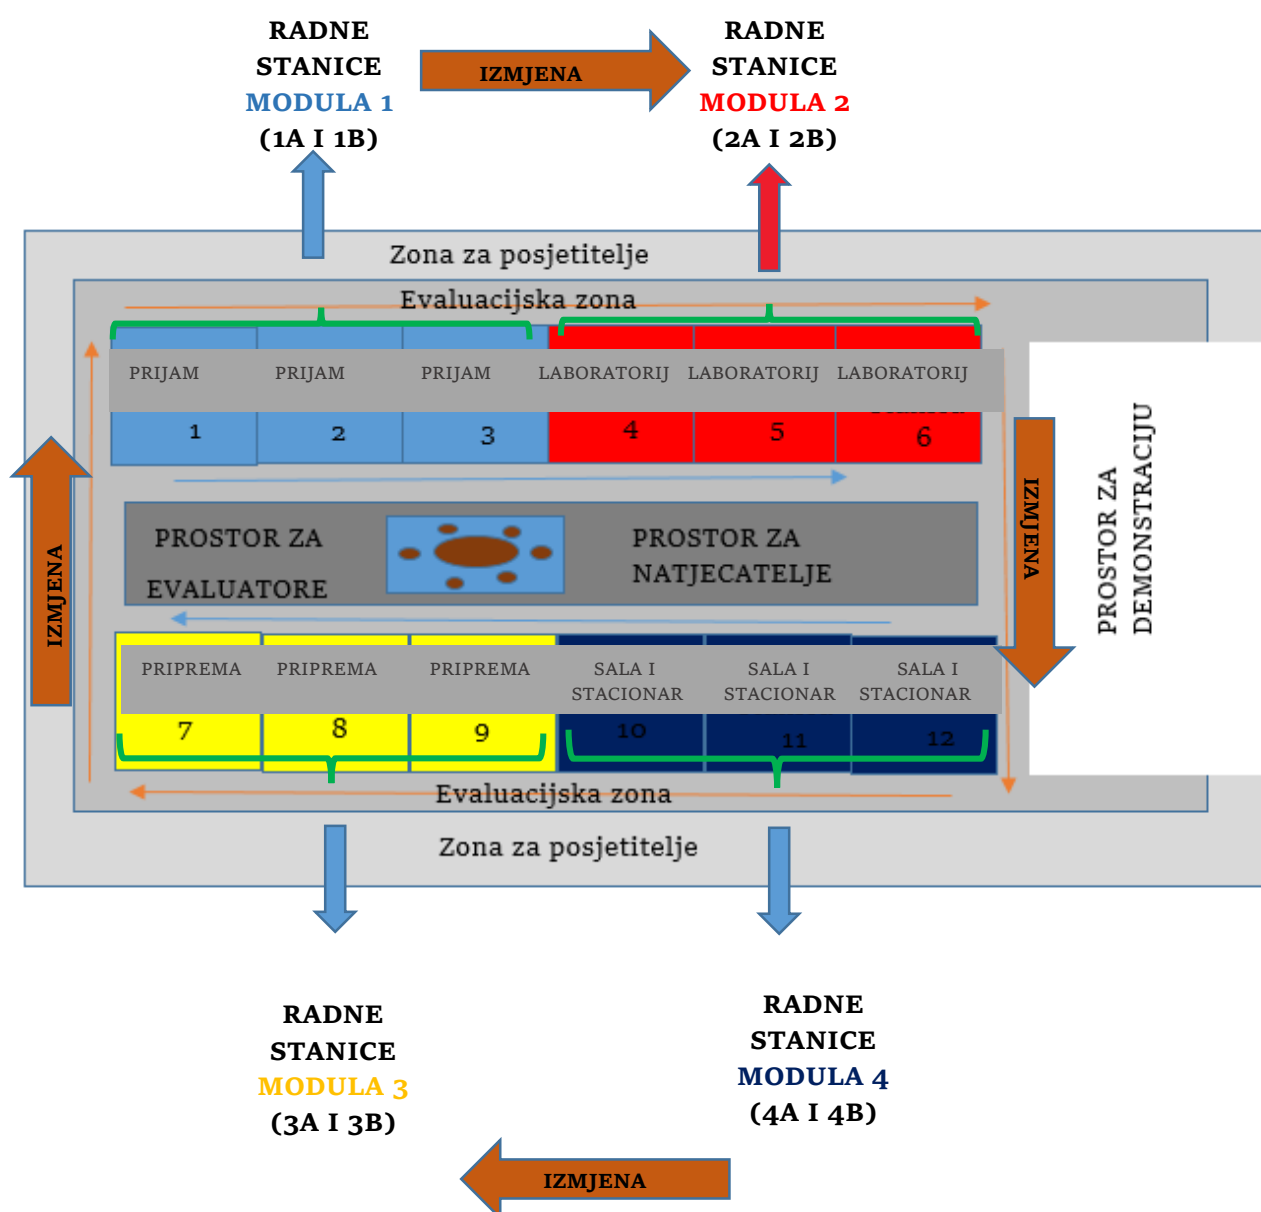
RADNE STANICE MODULA 1 (1A I 1B)

IZMJENA

RADNE STANICE MODULA 2 (2A I 2B)

Zona za posjetitelje

Evaluacijska zona

PRIJAM
PRIJAM
PRIJAM
LABORATORIJ
LABORATORIJ
LABORATORIJ

1
2
3
4
5
6

IZMJENA

PROSTOR ZA EVALUATORE

PROSTOR ZA NATJECATELJE

IZMJENA

PROSTOR ZA DEMONSTRACIJU

PRIPREMA
PRIPREMA
PRIPREMA
SALA I STACIONAR
SALA I STACIONAR
SALA I STACIONAR

7
8
9
10
11
12

Evaluacijska zona

Zona za posjetitelje

RADNE STANICE MODULA 3 (3A I 3B)

RADNE STANICE MODULA 4 (4A I 4B)

IZMJENA